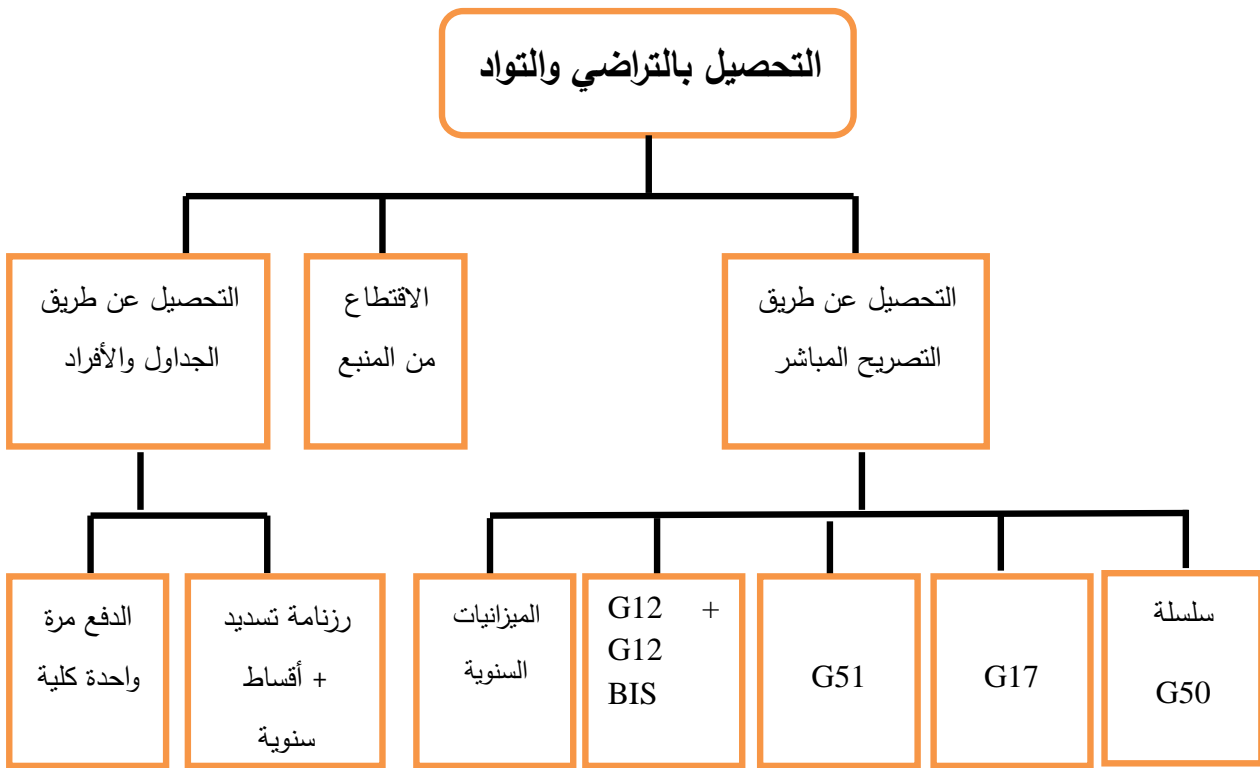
التحصيل بالتراضي والتواد

التحصيل عن طريق التصريح المباشر

الاقتطاع من المنبع

التحصيل عن طريق الجداول والأفراد

سلسلة G50

G17

G51

G12 + G12 BIS

الميزانيات السنوية

رزنامة تسديد + أقساط سنوية

الدفع مرة واحدة كلية